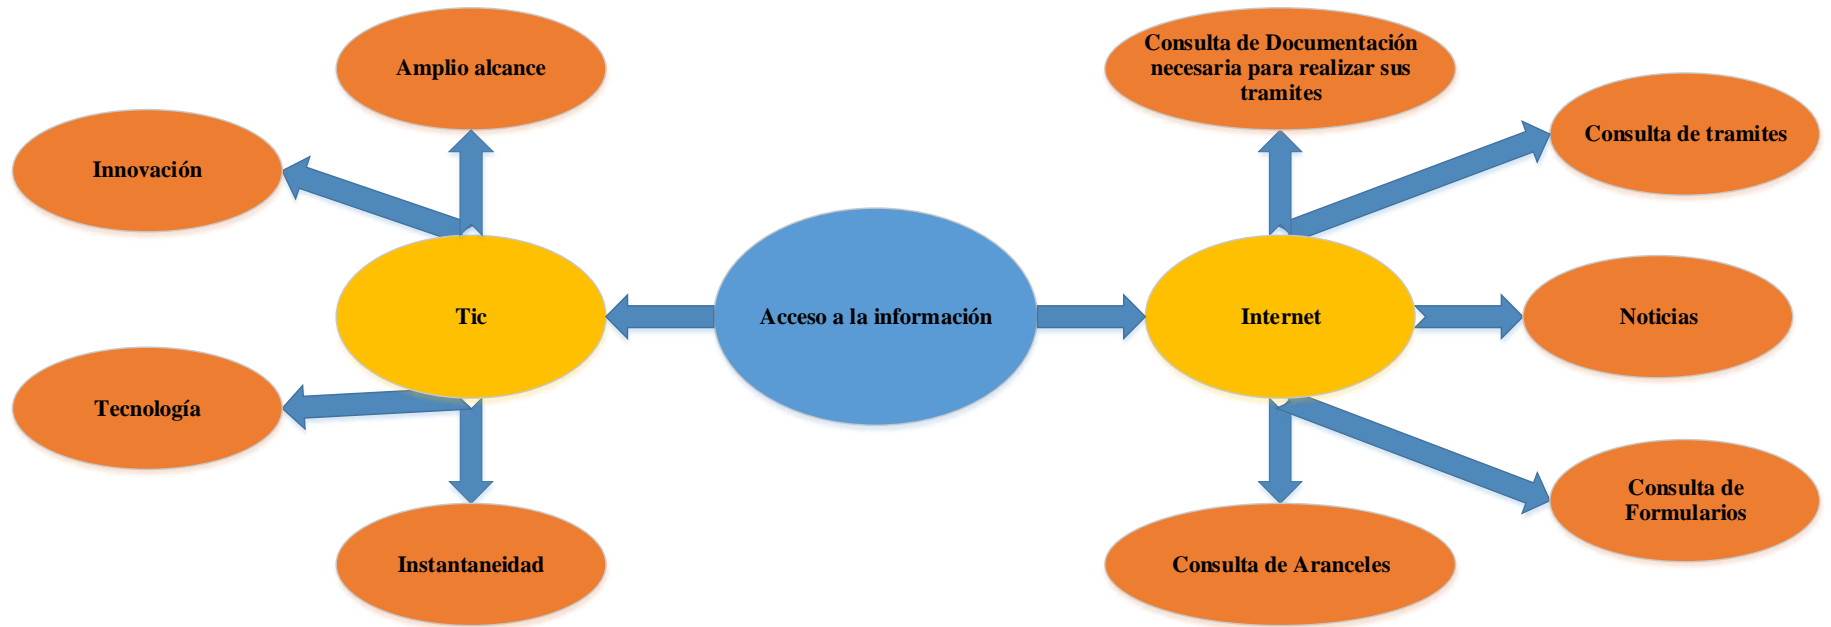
Amplio alcance

Innovación

Tic

Tecnología

Instantaneidad

Acceso a la información

Consulta de Documentación necesaria para realizar sus tramites

Consulta de tramites

Internet

Noticias

Consulta de Formularios

Consulta de Aranceles